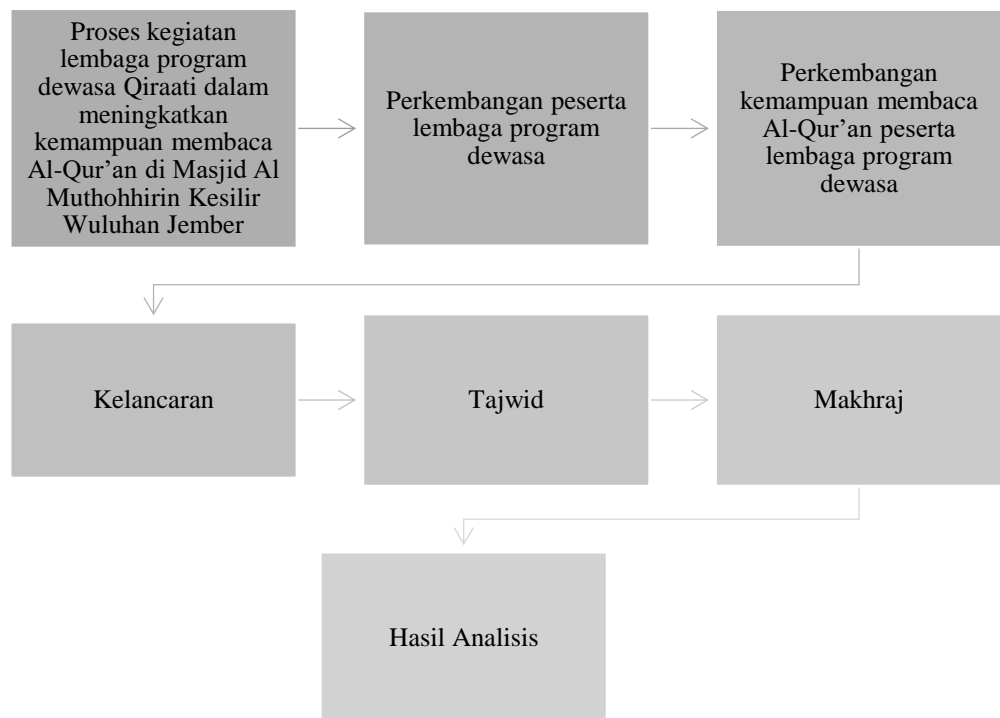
Proses kegiatan lembaga program dewasa Qiraati dalam meningkatkan kemampuan membaca Al-Qur’an di Masjid Al Muthohhirin Kesilir Wuluhan Jember

Perkembangan peserta lembaga program dewasa

Perkembangan kemampuan membaca Al-Qur’an peserta lembaga program dewasa

Kelancaran

Tajwid

Makhraj

Hasil Analisis